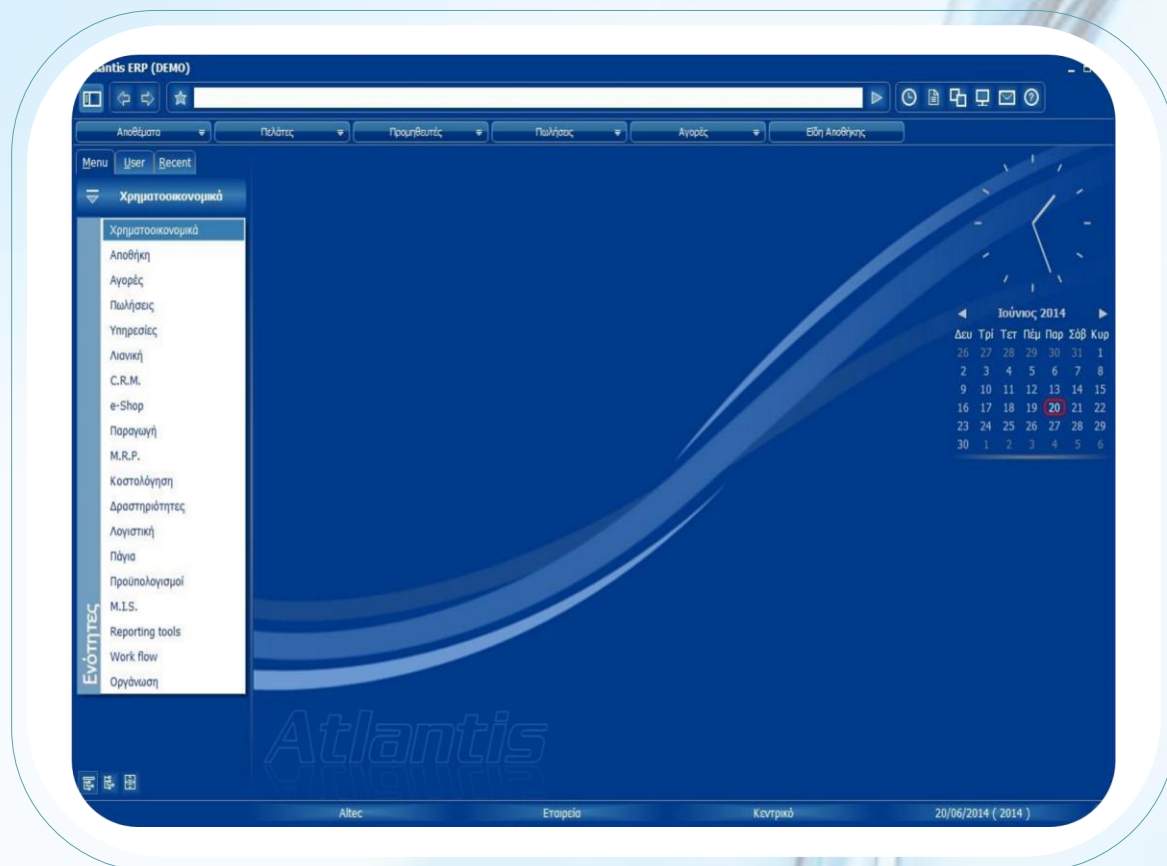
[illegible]antis ERP (DEMO)

Αποθέματα
Πελάτες
Προμηθευτές
Πωλήσεις
Αγορές
Είδη Αποθήκης

Menu User Recent

Χρηματοοικονομικά

Χρηματοοικονομικά
Αποθήκη
Αγορές
Πωλήσεις
Υπηρεσίες
Λιανική
C.R.M.
e-Shop
Παραγωγή
M.R.P.
Κοστολόγηση
Δραστηριότητες
Λογιστική
Πάγια
Προϋπολογισμοί
M.I.S.
Reporting tools
Work flow
Οργάνωση

Ενότητες

Ιούνιος 2014

| Δευ | Τρί | Τετ | Πέμ | Παρ | Σάβ | Κυρ |
|---|---|---|---|---|---|---|
| 26 | 27 | 28 | 29 | 30 | 31 | 1 |
| 2 | 3 | 4 | 5 | 6 | 7 | 8 |
| 9 | 10 | 11 | 12 | 13 | 14 | 15 |
| 16 | 17 | 18 | 19 | 20 | 21 | 22 |
| 23 | 24 | 25 | 26 | 27 | 28 | 29 |
| 30 | 1 | 2 | 3 | 4 | 5 | 6 |

Atlantis

Altec
Εταιρεία
Κεντρικό
20/06/2014 ( 2014 )